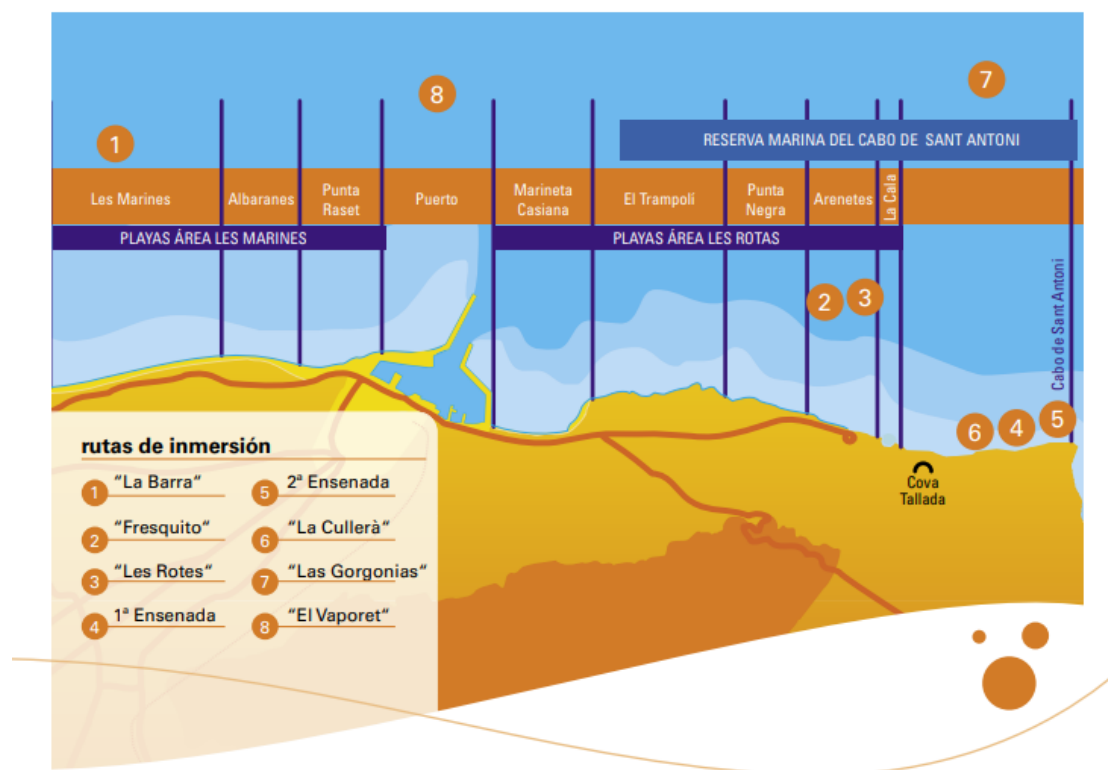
8

7

1

RESERVA MARINA DEL CABO DE SANT ANTONI

Les Marines | Albaranes | Punta Raset | Puerto | Marineta Casiana | El Trampolí | Punta Negra | Arenetes | La Cala

PLAYAS ÁREA LES MARINES

PLAYAS ÁREA LES ROTAS

2 3

Cabo de Sant Antoni

6 4 5

Cova Tallada

rutas de inmersión

1 “La Barra”
2 “Fresquito”
3 “Les Rotes”
4 1ª Ensenada
5 2ª Ensenada
6 “La Cullerà”
7 “Las Gorgonias”
8 “El Vaporet”